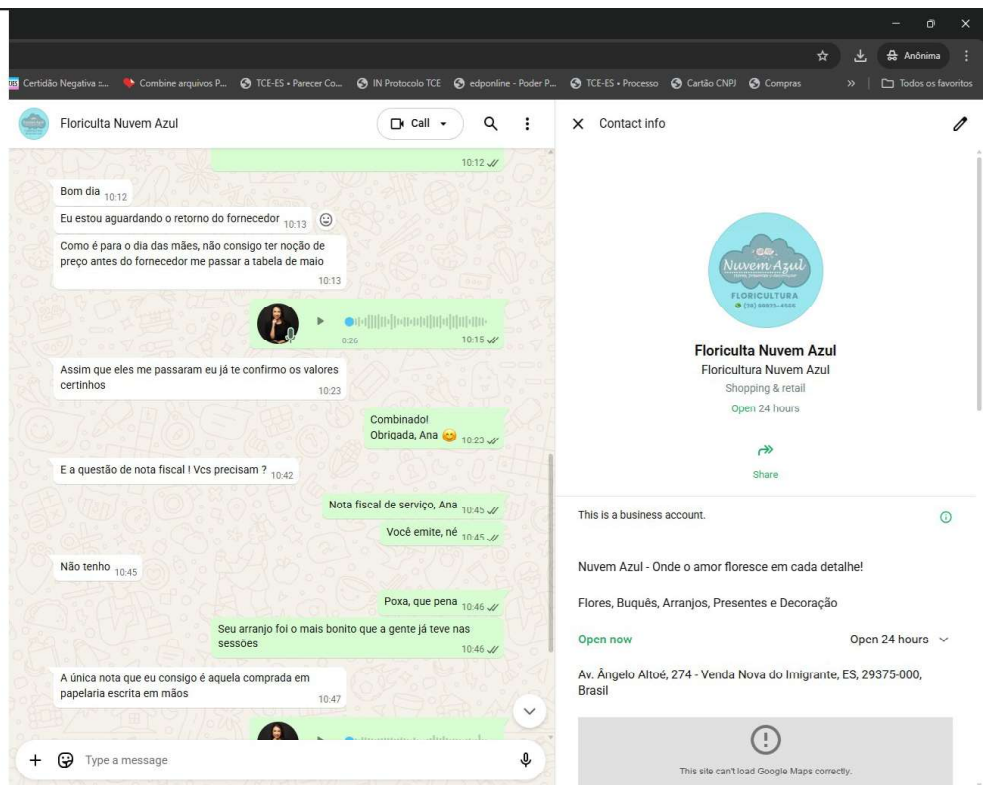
Anônima

Certidão Negativa :... Combine arquivos P... TCE-ES • Parecer Co... IN Protocolo TCE edponline - Poder P... TCE-ES • Processo Cartão CNPJ Compras » Todos os favoritos

Floriculta Nuvem Azul

Call

10:12

Bom dia 10:12

Eu estou aguardando o retorno do fornecedor 10:13

Como é para o dia das mães, não consigo ter noção de preço antes do fornecedor me passar a tabela de maio 10:13

0:26 10:15

Assim que eles me passaram eu já te confirmo os valores certinhos 10:23

Combinado! Obrigada, Ana 10:23

E a questão de nota fiscal ! Vcs precisam ? 10:42

Nota fiscal de serviço, Ana 10:45

Você emite, né 10:45

Não tenho 10:45

Poxa, que pena 10:46

Seu arranjo foi o mais bonito que a gente já teve nas sessões 10:46

A única nota que eu consigo é aquela comprada em papelaria escrita em mãos 10:47

Type a message

Contact info

Nuvem Azul
FLORICULTURA

Floriculta Nuvem Azul
Floricultura Nuvem Azul
Shopping & retail
Open 24 hours

Share

This is a business account.

Nuvem Azul - Onde o amor floresce em cada detalhe!

Flores, Buquês, Arranjos, Presentes e Decoração

Open now

Open 24 hours

Av. Ângelo Altoé, 274 - Venda Nova do Imigrante, ES, 29375-000, Brasil

This site can't load Google Maps correctly.